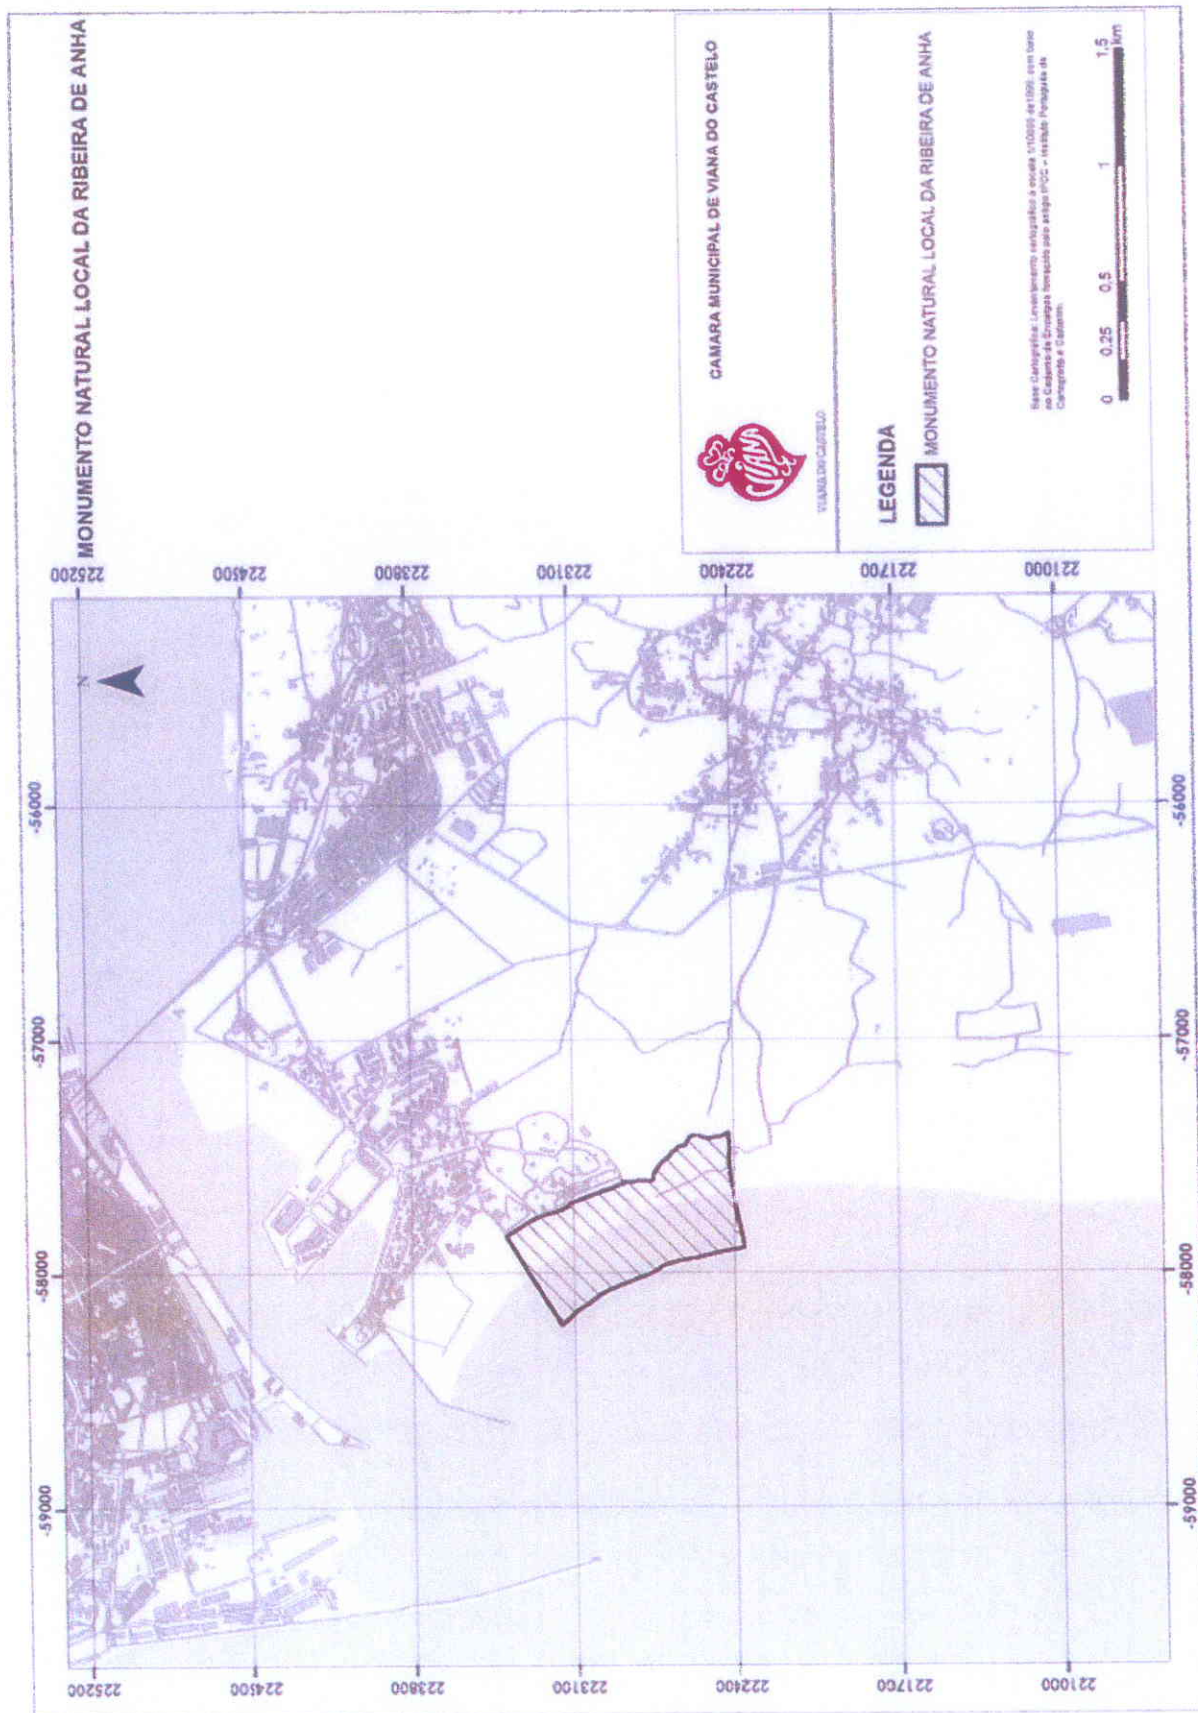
MONUMENTO NATURAL LOCAL DA RIBEIRA DE ANHA

CAMARA MUNICIPAL DE VIANA DO CASTELO

VIANA DO CASTELO

LEGENDA

MONUMENTO NATURAL LOCAL DA RIBEIRA DE ANHA

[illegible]

0 0.25 0.5 1 1.5 km

N

-59000 -58000 -57000 -56000

-59000 -58000 -57000 -56000

225200 224500 223800 223100 222400 221700 221000

225200 224500 223800 223100 222400 221700 221000